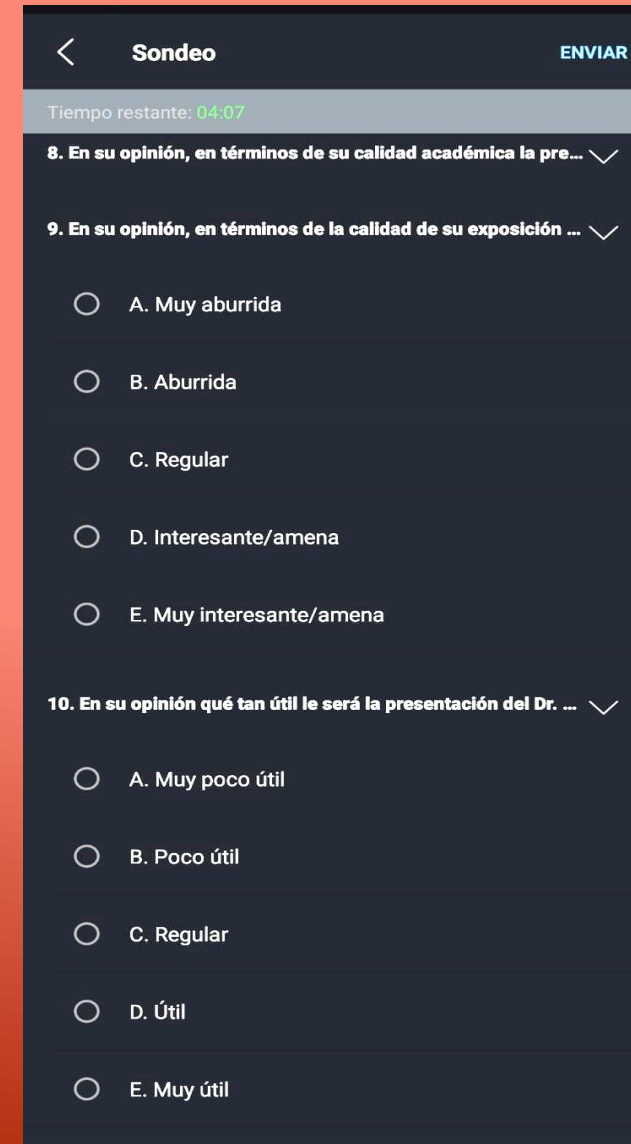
Sondeo

ENVIAR

Tiempo restante: 04:07

8. En su opinión, en términos de su calidad académica la pre...

9. En su opinión, en términos de la calidad de su exposición ...

A. Muy aburrida

B. Aburrida

C. Regular

D. Interesante/amena

E. Muy interesante/amena

10. En su opinión qué tan útil le será la presentación del Dr. ...

A. Muy poco útil

B. Poco útil

C. Regular

D. Útil

E. Muy útil